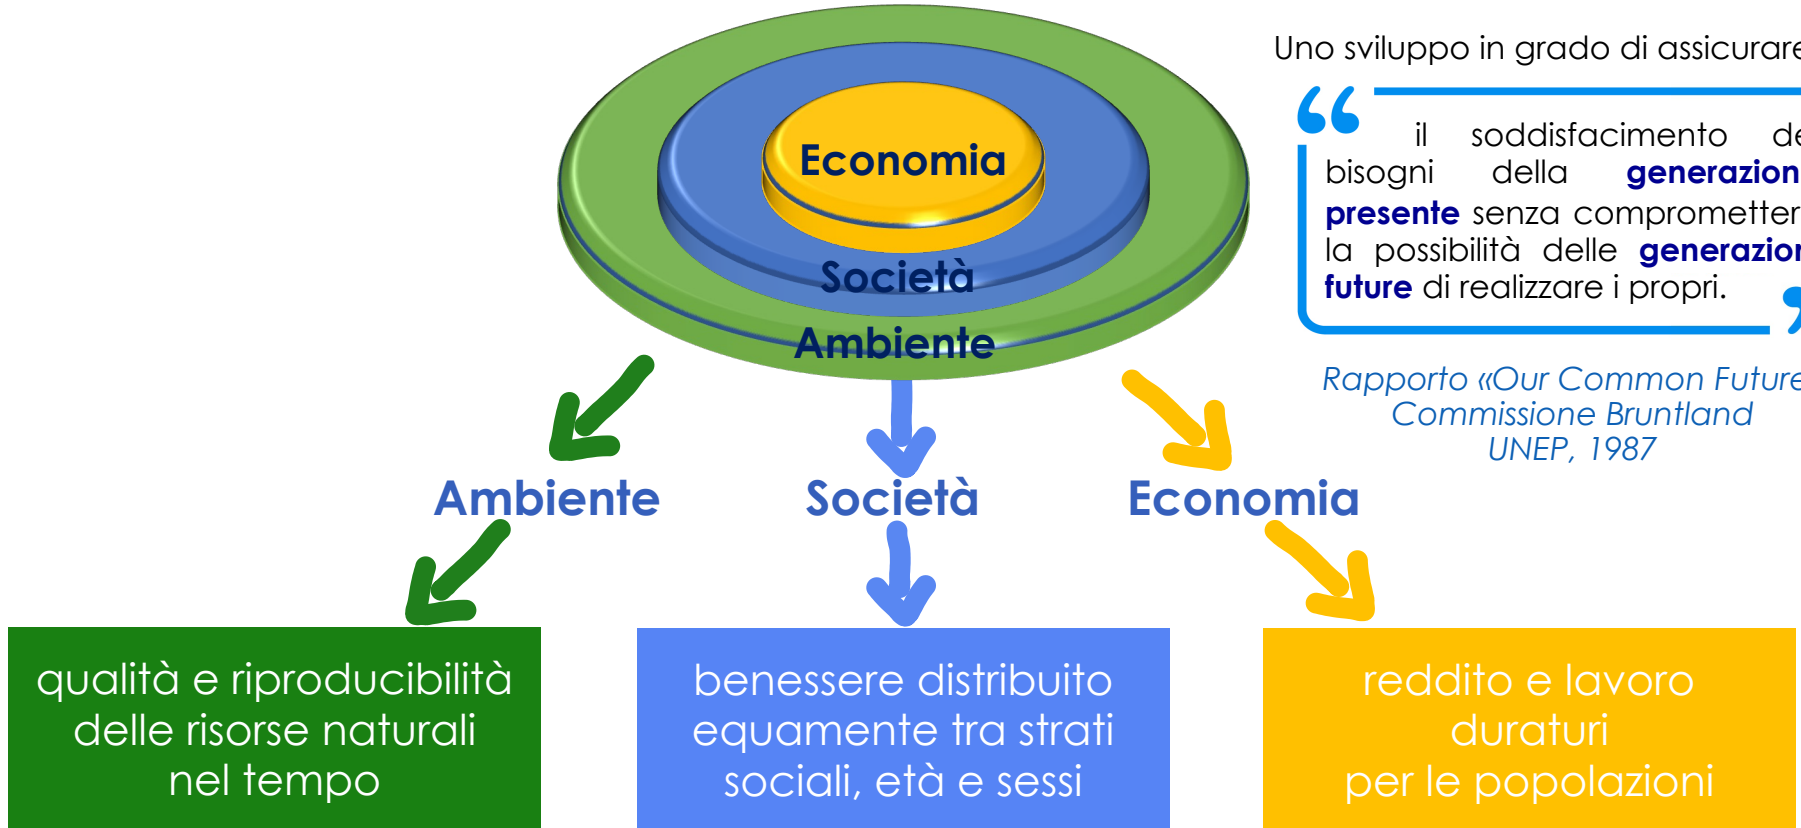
Economia
Società
Ambiente

Uno sviluppo in grado di assicurar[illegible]

il soddisfacimento de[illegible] bisogni della generazion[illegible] presente senza comprometter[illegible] la possibilità delle generazio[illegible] future di realizzare i propri.

Rapporto «Our Common Futur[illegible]
Commissione Bruntland
UNEP, 1987

Ambiente

Società

Economia

qualità e riproducibilità delle risorse naturali nel tempo

benessere distribuito equamente tra strati sociali, età e sessi

reddito e lavoro duraturi per le popolazioni